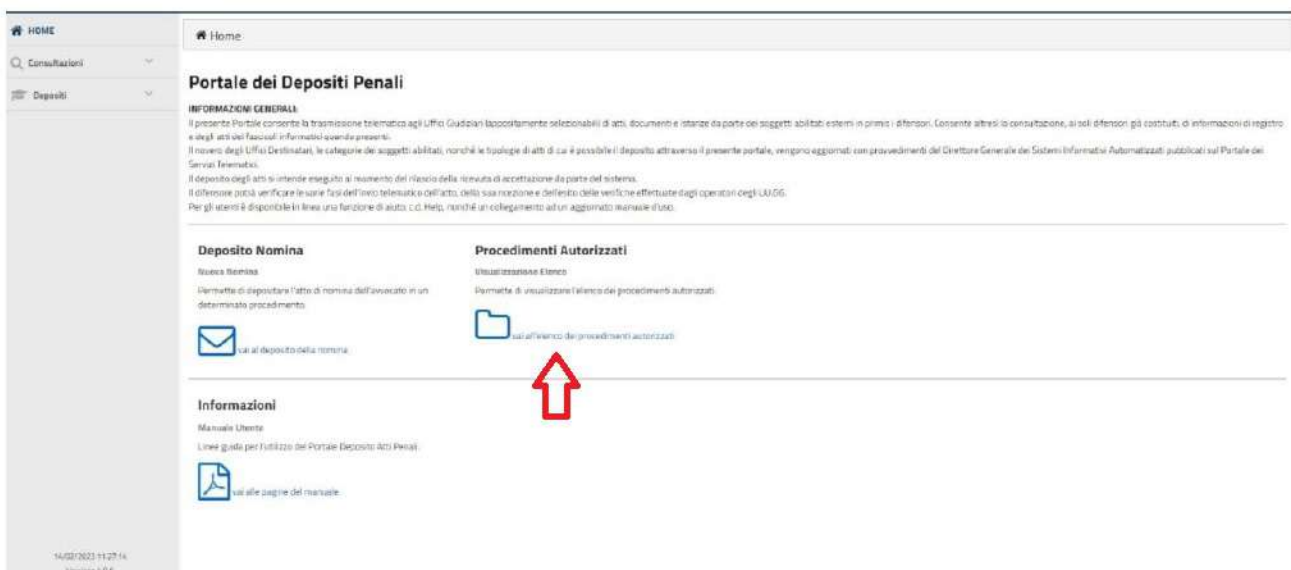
HOME

Consultazioni

Depositi

Home

Portale dei Depositi Penali

INFORMAZIONI GENERALI:

Il presente Portale consente la trasmissione telematica agli Uffici Giudiziari appositamente selezionabili di atti, documenti e istanze da parte dei soggetti abilitati esterni in primis i difensori. Consente altresì la consultazione, ai soli difensori già costituiti, di informazioni di registro e degli atti dei fascicoli informatici quando presenti.

Il novero degli Uffici Destinatari, le categorie dei soggetti abilitati, nonché le tipologie di atti di cui è possibile il deposito attraverso il presente portale, vengono aggiornati con provvedimenti del Direttore Generale dei Sistemi Informativi Automatizzati pubblicati sul Portale dei Servizi Telematici.

Il deposito degli atti si intende eseguito al momento del rilascio della ricevuta di accettazione da parte del sistema.

Il difensore potrà verificare le varie fasi dell'invio telematico dell'atto, della sua ricezione e dell'esito delle verifiche effettuate dagli operatori degli UU.GG.

Per gli utenti è disponibile in linea una funzione di aiuto c.d. Help, nonché un collegamento ad un aggiornato manuale d'uso.

Deposito Nomina

Nuova Nomina

Permette di depositare l'atto di nomina dell'avvocato in un determinato procedimento.

vai al deposito della nomina

Procedimenti Autorizzati

Visualizzazione Elenco

Permette di visualizzare l'elenco dei procedimenti autorizzati.

vai all'elenco dei procedimenti autorizzati

Informazioni

Manuale Utente

Linee guida per l'utilizzo del Portale Deposito Atti Penali.

vai alle pagine del manuale

14/02/2023 11:27:14
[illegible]